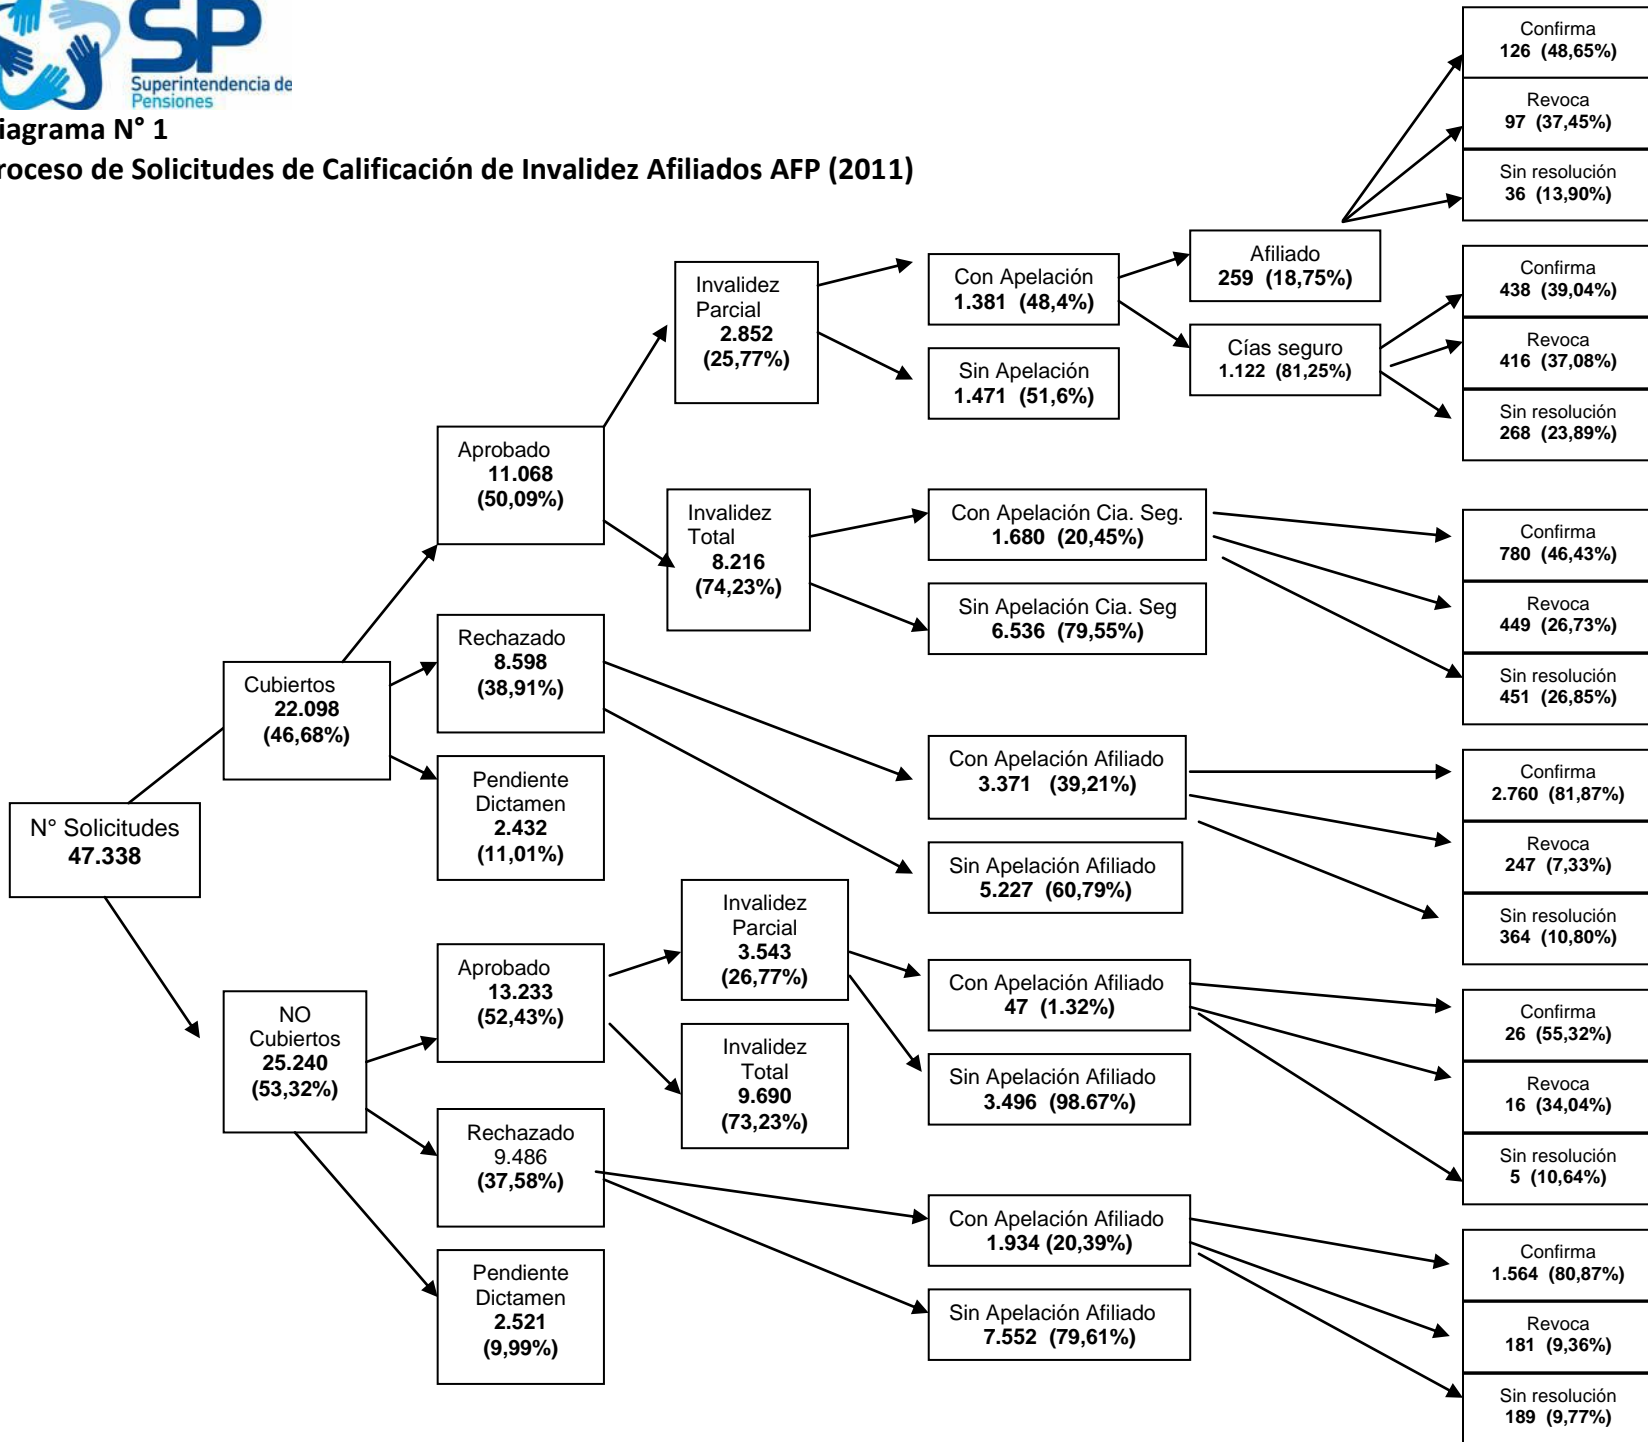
SP
Superintendencia de Pensiones

iagrama N° 1
roceso de Solicitudes de Calificación de Invalidez Afiliados AFP (2011)

N° Solicitudes
47.338

Cubiertos
22.098
(46,68%)

Aprobado
11.068
(50,09%)

Invalidez Parcial
2.852
(25,77%)

Con Apelación
1.381 (48,4%)

Sin Apelación
1.471 (51,6%)

Afiliado
259 (18,75%)

Confirma
126 (48,65%)

Revoca
97 (37,45%)

Sin resolución
36 (13,90%)

Cías seguro
1.122 (81,25%)

Confirma
438 (39,04%)

Revoca
416 (37,08%)

Sin resolución
268 (23,89%)

Invalidez Total
8.216
(74,23%)

Con Apelación Cia. Seg.
1.680 (20,45%)

Sin Apelación Cia. Seg
6.536 (79,55%)

Confirma
780 (46,43%)

Revoca
449 (26,73%)

Sin resolución
451 (26,85%)

Rechazado
8.598
(38,91%)

Con Apelación Afiliado
3.371 (39,21%)

Sin Apelación Afiliado
5.227 (60,79%)

Confirma
2.760 (81,87%)

Revoca
247 (7,33%)

Sin resolución
364 (10,80%)

Pendiente Dictamen
2.432
(11,01%)

NO Cubiertos
25.240
(53,32%)

Aprobado
13.233
(52,43%)

Invalidez Parcial
3.543
(26,77%)

Con Apelación Afiliado
47 (1.32%)

Sin Apelación Afiliado
3.496 (98.67%)

Confirma
26 (55,32%)

Revoca
16 (34,04%)

Sin resolución
5 (10,64%)

Invalidez Total
9.690
(73,23%)

Rechazado
9.486
(37,58%)

Con Apelación Afiliado
1.934 (20,39%)

Sin Apelación Afiliado
7.552 (79,61%)

Confirma
1.564 (80,87%)

Revoca
181 (9,36%)

Sin resolución
189 (9,77%)

Pendiente Dictamen
2.521
(9,99%)